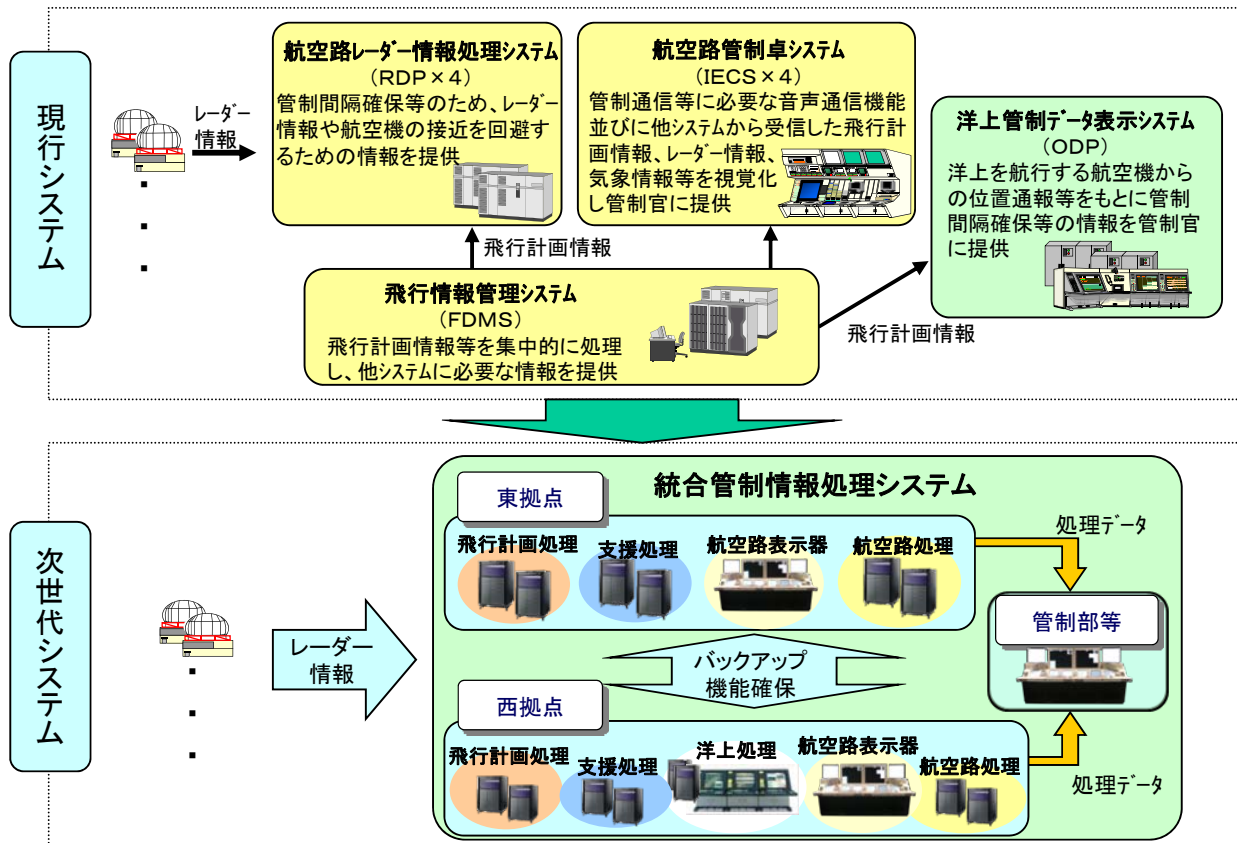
現行システム

レーダー情報

航空路レーダー情報処理システム
(RDP×4)
管制間隔確保等のため、レーダー情報や航空機の接近を回避するための情報を提供

航空路管制卓システム
(IECS×4)
管制通信等に必要な音声通信機能並びに他システムから受信した飛行計画情報、レーダー情報、気象情報等を視覚化し管制官に提供

洋上管制データ表示システム
(ODP)
洋上を航行する航空機からの位置通報等をもとに管制間隔確保等の情報を管制官に提供

飛行計画情報

飛行情報管理システム
(FDMS)
飛行計画情報等を集中的に処理し、他システムに必要な情報を提供

飛行計画情報

次世代システム

レーダー情報

統合管制情報処理システム

東拠点
飛行計画処理
支援処理
航空路表示器
航空路処理

処理データ

管制部等

バックアップ機能確保

西拠点
飛行計画処理
支援処理
洋上処理
航空路表示器
航空路処理

処理データ